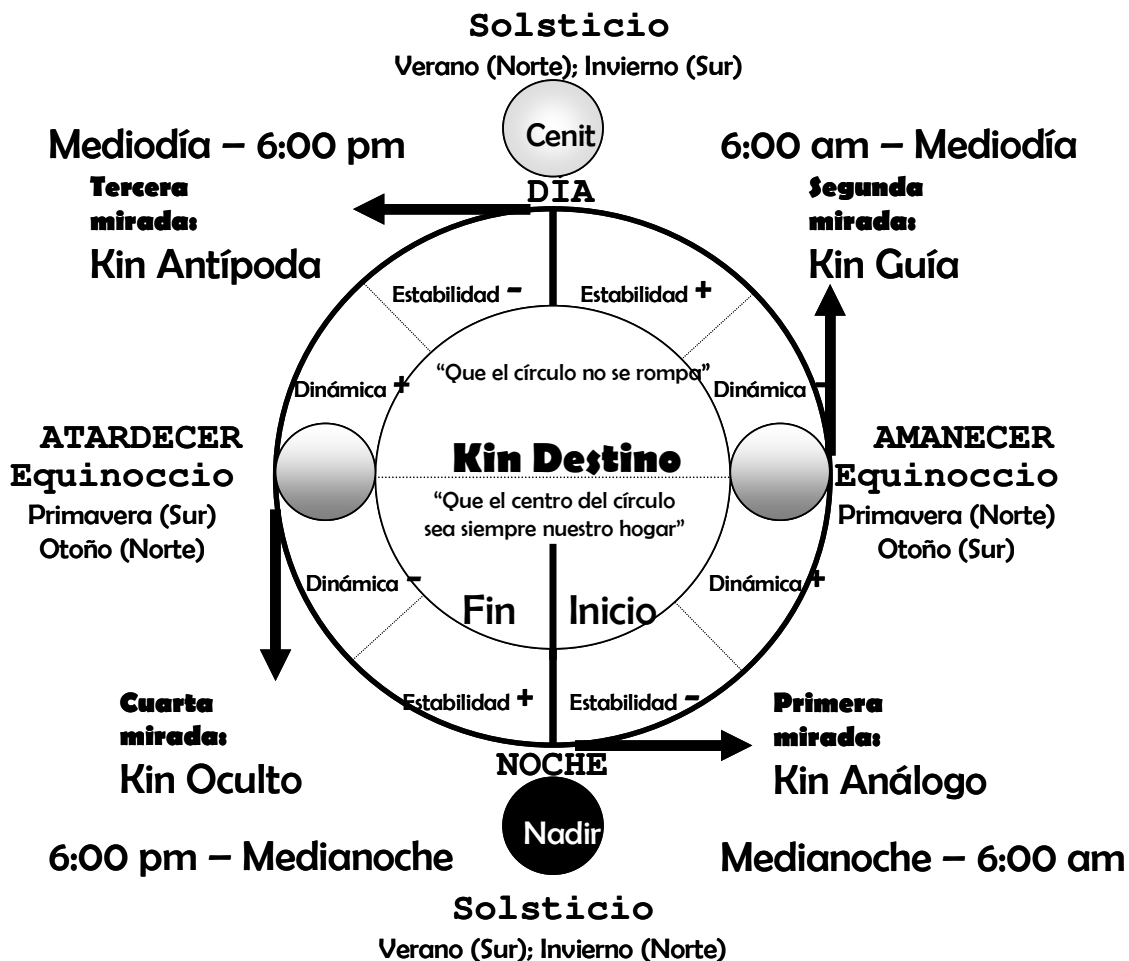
Solsticio
Verano (Norte); Invierno (Sur)

Cenit

Mediodía – 6:00 pm

6:00 am – Mediodía

DIA

Tercera mirada:
Kin Antípoda

Segunda mirada:
Kin Guía

Estabilidad –
Estabilidad +

Dinámica +
"Que el círculo no se rompa"
Dinámica –

ATARDECER
Equinoccio
Primavera (Sur)
Otoño (Norte)

Kin Destino
"Que el centro del círculo sea siempre nuestro hogar"

AMANECER
Equinoccio
Primavera (Norte)
Otoño (Sur)

Dinámica –
Dinámica +

Fin
Inicio

Estabilidad +
Estabilidad –

Cuarta mirada:
Kin Oculto

Primera mirada:
Kin Análogo

NOCHE

Nadir

6:00 pm – Medianoche

Medianoche – 6:00 am

Solsticio
Verano (Sur); Invierno (Norte)